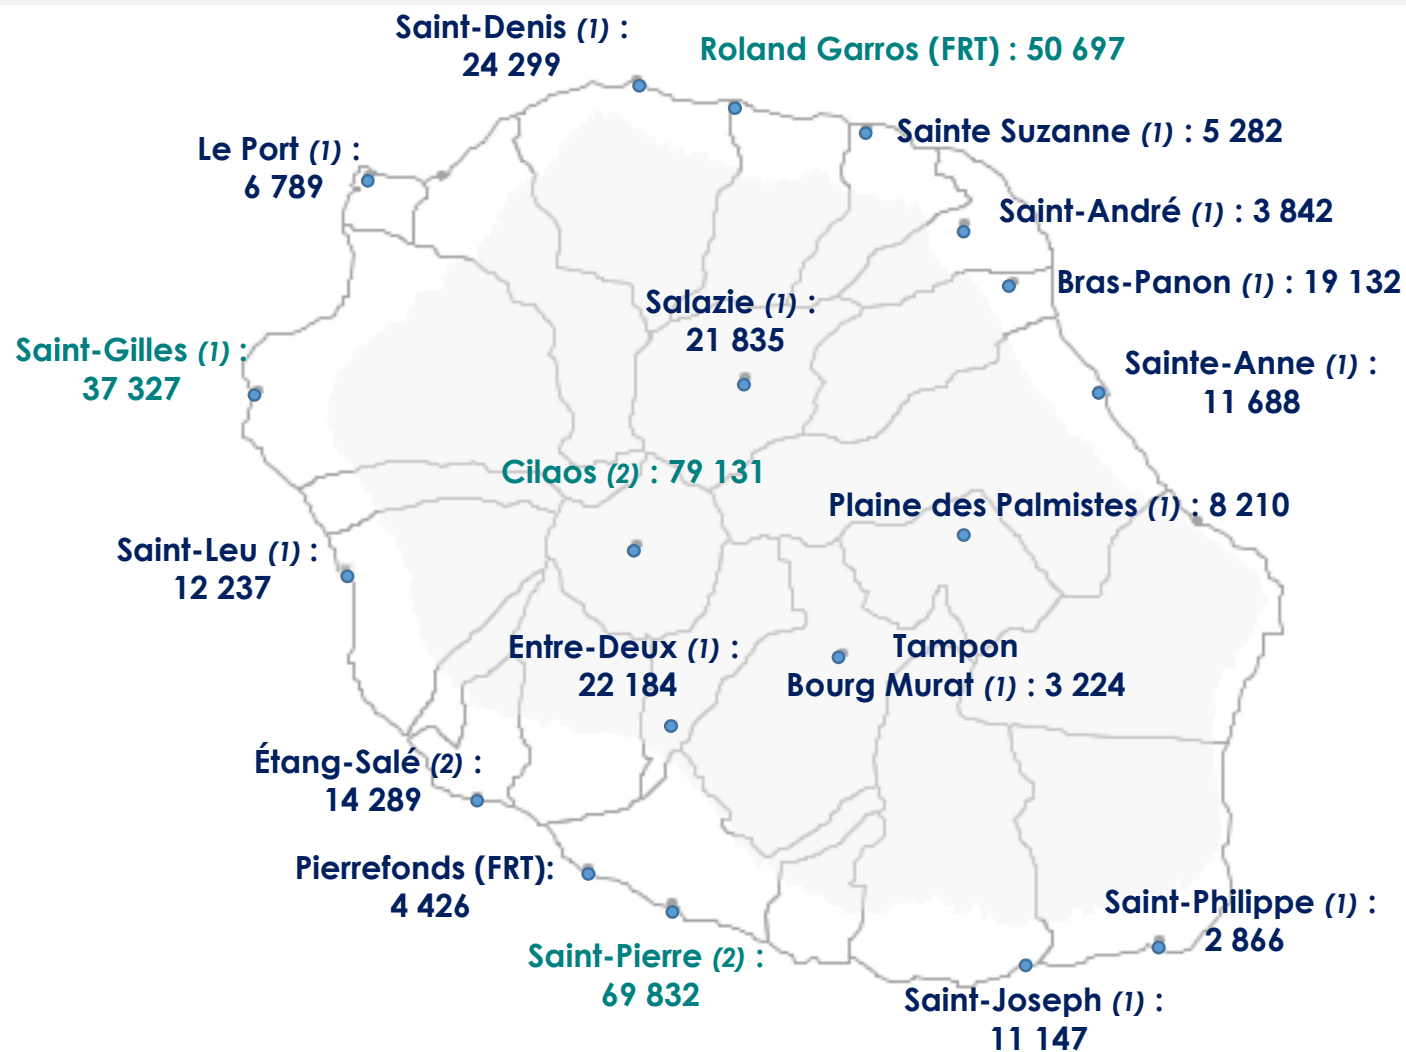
Saint-Denis (1) :
24 299

Roland Garros (FRT) : 50 697

Sainte Suzanne (1) : 5 282

Le Port (1) :
6 789

Saint-André (1) : 3 842

Bras-Panon (1) : 19 132

Salazie (1) :
21 835

Saint-Gilles (1) :
37 327

Sainte-Anne (1) :
11 688

Cilaos (2) : 79 131

Plaine des Palmistes (1) : 8 210

Saint-Leu (1) :
12 237

Entre-Deux (1) :
22 184

Tampon
Bourg Murat (1) : 3 224

Étang-Salé (2) :
14 289

Pierrefonds (FRT):
4 426

Saint-Philippe (1) :
2 866

Saint-Pierre (2) :
69 832

Saint-Joseph (1) :
11 147